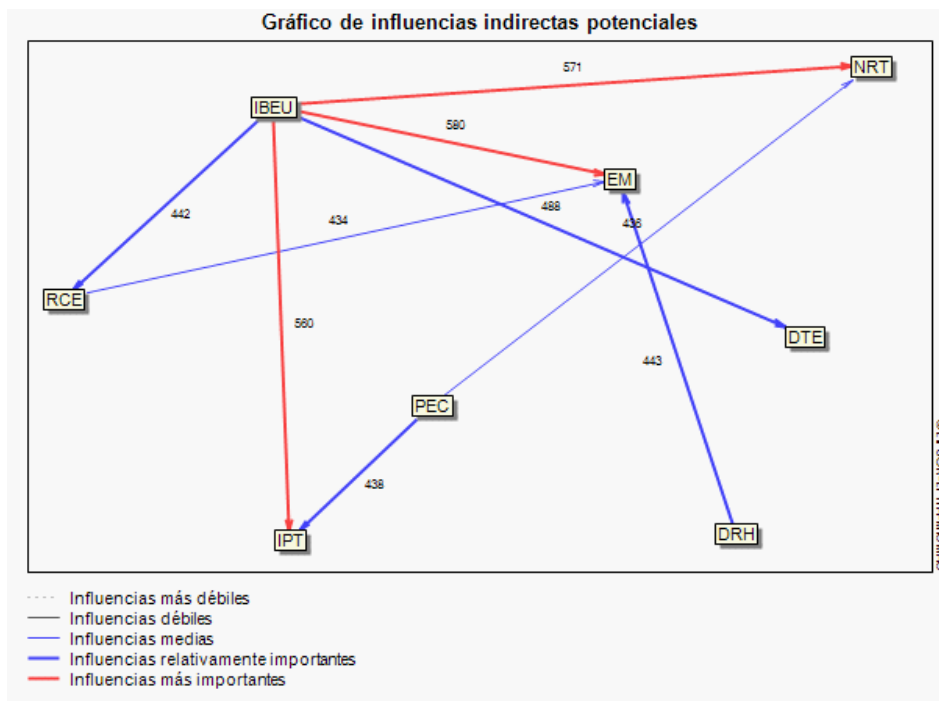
Gráfico de influencias indirectas potenciales

571
NRT
IBEU
580
EM
442
434
488
436
RCE
560
DTE
443
PEC
438
DRH
IPT

Influencias más débiles
Influencias débiles
Influencias medias
Influencias relativamente importantes
Influencias más importantes